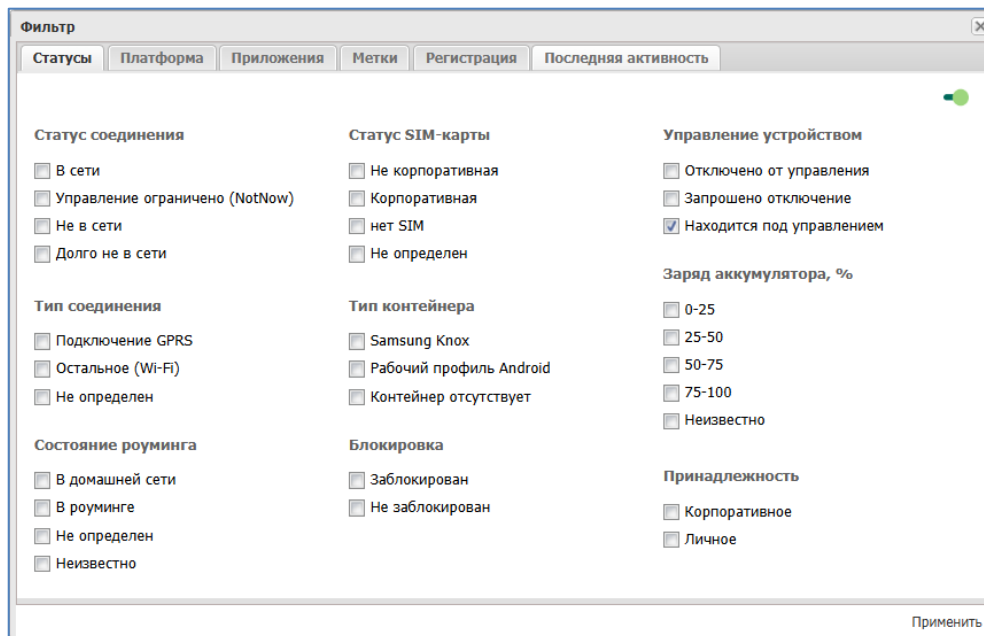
Фильтр

Статусы | Платформа | Приложения | Метки | Регистрация | Последняя активность

Статус соединения

В сети
Управление ограничено (NotNow)
Не в сети
Долго не в сети

Тип соединения

Подключение GPRS
Остальное (Wi-Fi)
Не определен

Состояние роуминга

В домашней сети
В роуминге
Не определен
Неизвестно

Статус SIM-карты

Не корпоративная
Корпоративная
нет SIM
Не определен

Тип контейнера

Samsung Knox
Рабочий профиль Android
Контейнер отсутствует

Блокировка

Заблокирован
Не заблокирован

Управление устройством

Отключено от управления
Запрошено отключение
Находится под управлением

Заряд аккумулятора, %

0-25
25-50
50-75
75-100
Неизвестно

Принадлежность

Корпоративное
Личное

Применить